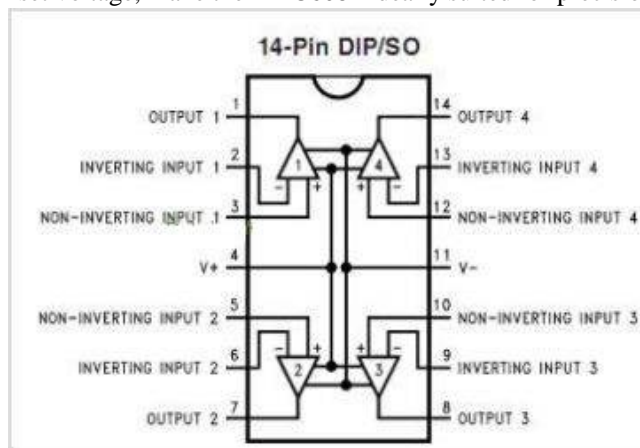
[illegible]

14-Pin DIP/SO

OUTPUT 1 1
INVERTING INPUT 1 2
NON-INVERTING INPUT 1 3
V+ 4
NON-INVERTING INPUT 2 5
INVERTING INPUT 2 6
OUTPUT 2 7

14 OUTPUT 4
13 INVERTING INPUT 4
12 NON-INVERTING INPUT 4
11 V-
10 NON-INVERTING INPUT 3
9 INVERTING INPUT 3
8 OUTPUT 3

1 4 2 3
- + - + + - + -